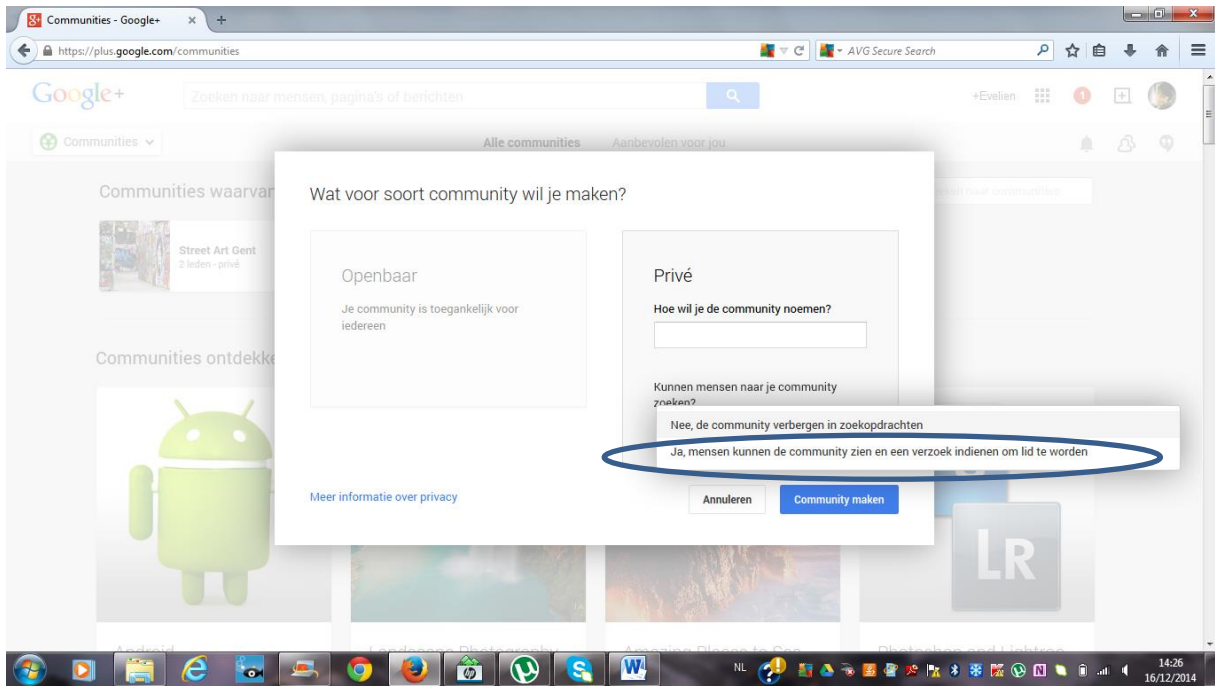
Communities - Google+ ×

https://plus.google.com/communities

AVG Secure Search

Google+ Zoeken naar mensen, pagina's of berichten

+Evelien 1

Communities

Alle communities Aanbevolen voor jou

Communities waarvan

Street Art Gent
2 leden - privé

Communities ontdekken

Wat voor soort community wil je maken?

Openbaar

Je community is toegankelijk voor iedereen

Privé

Hoe wil je de community noemen?

Kunnen mensen naar je community zoeken?

Nee, de community verbergen in zoekopdrachten

Ja, mensen kunnen de community zien en een verzoek indienen om lid te worden

Meer informatie over privacy

Annuleren

Community maken

LR

NL

14:26
16/12/2014